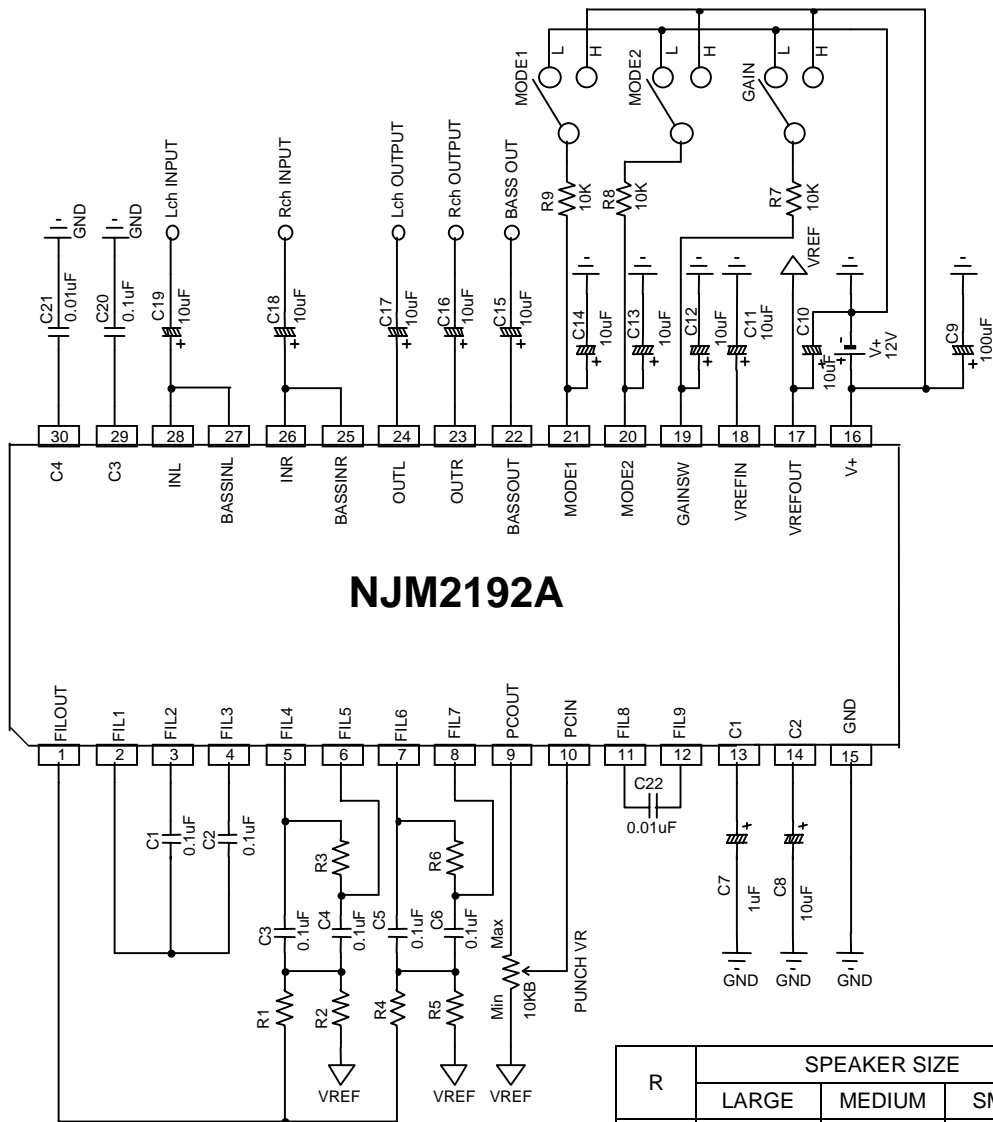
MODE1
L
H
MODE2
L
H
GAIN
L
H

R9 10K
R8 10K
R7 10K
VREF

GND C21 0.01uF
GND C20 0.1uF
Lch INPUT C19 10uF
Rch INPUT C18 10uF
Lch OUTPUT C17 10uF
Rch OUTPUT C16 10uF
BASS OUT C15 10uF
C14 10uF
C13 10uF
C12 10uF
C11 10uF
C10 10uF
V+ 12V
C9 100uF

30 C4
29 C3
28 INL
27 BASSINL
26 INR
25 BASSINR
24 OUTL
23 OUTR
22 BASSOUT
21 MODE1
20 MODE2
19 GAINSW
18 VREFIN
17 VREFOUT
16 V+

NJM2192A

1 FILOUT
2 FIL1
3 FIL2
4 FIL3
5 FIL4
6 FIL5
7 FIL6
8 FIL7
9 PCOUT
10 PCIN
11 FIL8
12 FIL9
13 C1
14 C2
15 GND

C22 0.01uF
C1 0.1uF
C2 0.1uF
R3
R6
C3 0.1uF
C4 0.1uF
C5 0.1uF
C6 0.1uF
Max
Min
10KB
PUNCH VR
C7 1uF
C8 10uF
GND
GND
GND
R1
R2
R4
R5
VREF
VREF
VREF

| R | SPEAKER SIZE | | |
|---|---|---|---|
| | LARGE | MEDIUM | S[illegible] |